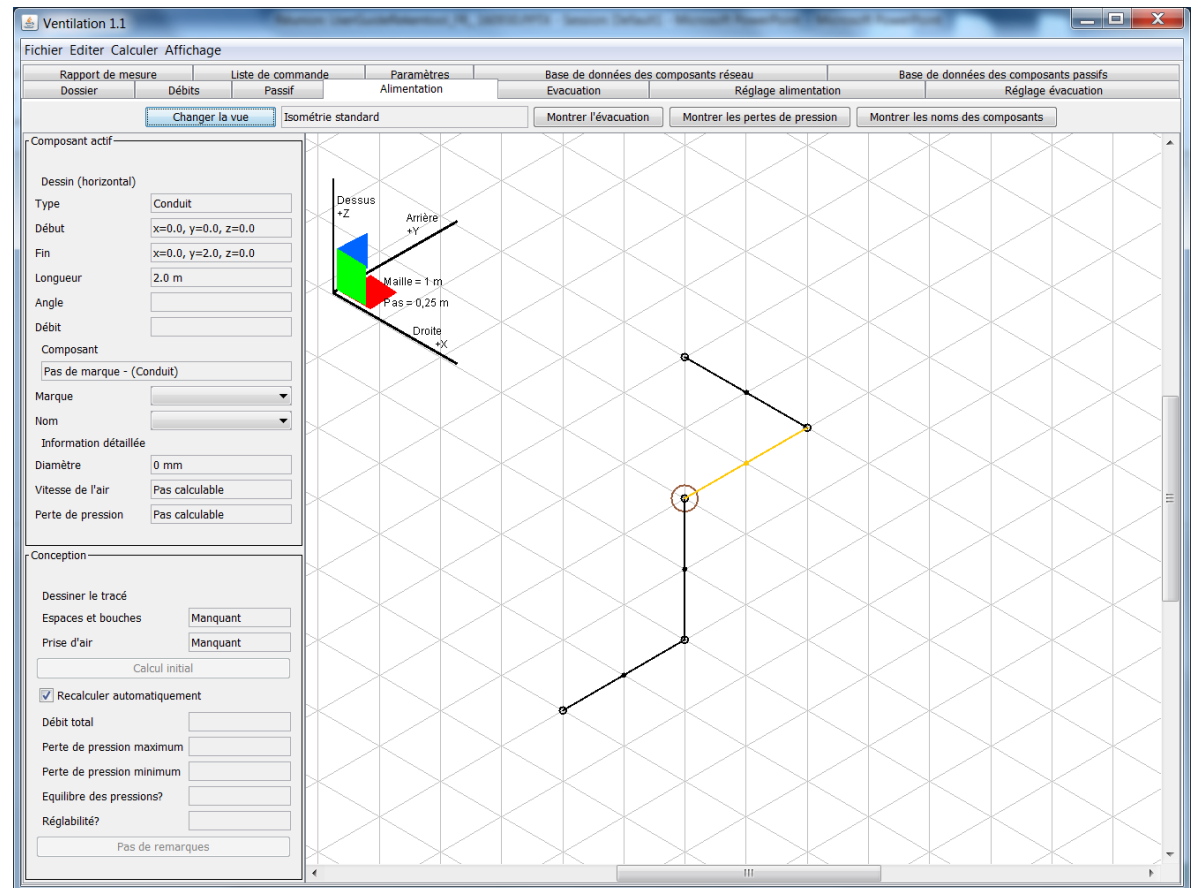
Ventilation 1.1

Fichier Editer Calculer Affichage

Rapport de mesure | Liste de commande | Paramètres | Base de données des composants réseau | Base de données des composants passifs
Dossier | Débits | Passif | Alimentation | Evacuation | Réglage alimentation | Réglage évacuation

Changer la vue | Isométrie standard | Montrer l'évacuation | Montrer les pertes de pression | Montrer les noms des composants

Composant actif
Dessin (horizontal)
Type | Conduit
Début | x=0.0, y=0.0, z=0.0
Fin | x=0.0, y=2.0, z=0.0
Longueur | 2.0 m
Angle
Débit
Composant
Pas de marque - (Conduit)
Marque
Nom
Information détaillée
Diamètre | 0 mm
Vitesse de l'air | Pas calculable
Perte de pression | Pas calculable

Conception
Dessiner le tracé
Espaces et bouches | Manquant
Prise d'air | Manquant
Calcul initial
Recalculer automatiquement
Débit total
Perte de pression maximum
Perte de pression minimum
Equilibre des pressions?
Réglabilité?
Pas de remarques

Dessus
+Z
Arrière
+Y
Maille = 1 m
Pas = 0,25 m
Droite
+X